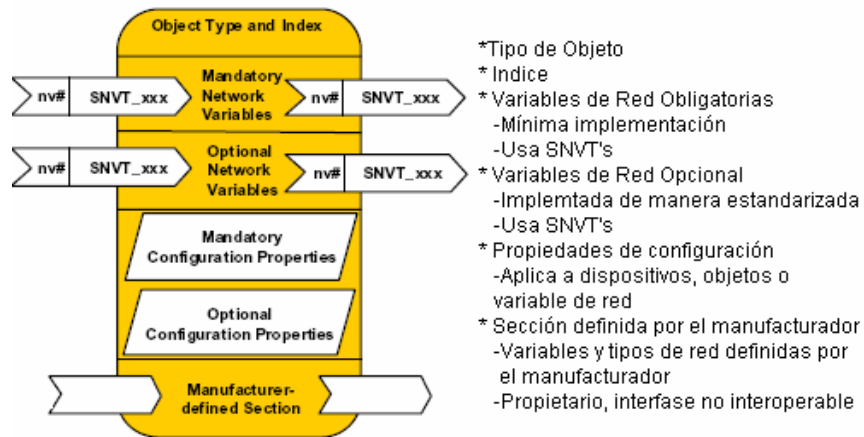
Object Type and Index

nv# SNVT_xxx
Mandatory Network Variables
nv# SNVT_xxx

nv# SNVT_xxx
Optional Network Variables
nv# SNVT_xxx

Mandatory Configuration Properties

Optional Configuration Properties

Manufacturer-defined Section

*Tipo de Objeto
* Indice
* Variables de Red Obligatorias
-Mínima implementación
-Usa SNVT's
* Variables de Red Opcional
-Implemtada de manera estandarizada
-Usa SNVT's
* Propiedades de configuración
-Aplica a dispositivos, objetos o variable de red
* Sección definida por el manufacturador
-Variables y tipos de red definidas por el manufacturador
-Propietario, interfase no interoperable